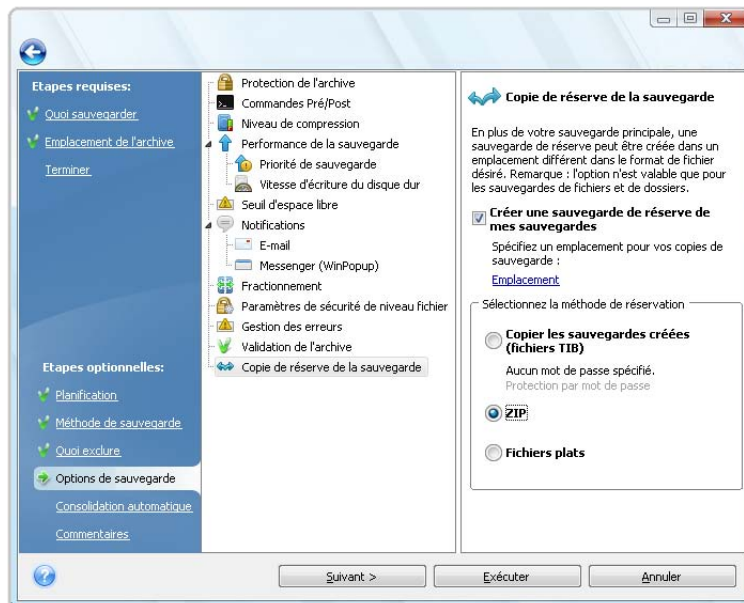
Etapes requises:

Quoi sauvegarder

Emplacement de l'archive

Terminer

Etapes optionnelles:

Planification

Méthode de sauvegarde

Quoi exclure

Options de sauvegarde

Consolidation automatique

Commentaires

Protection de l'archive
Commandes Pré/Post
Niveau de compression
Performance de la sauvegarde
Priorité de sauvegarde
Vitesse d'écriture du disque dur
Seuil d'espace libre
Notifications
E-mail
Messenger (WinPopup)
Fractionnement
Paramètres de sécurité de niveau fichier
Gestion des erreurs
Validation de l'archive
Copie de réserve de la sauvegarde

Copie de réserve de la sauvegarde

En plus de votre sauvegarde principale, une sauvegarde de réserve peut être créée dans un emplacement différent dans le format de fichier désiré. Remarque : l'option n'est valable que pour les sauvegardes de fichiers et de dossiers.

Créer une sauvegarde de réserve de mes sauvegardes

Spécifiez un emplacement pour vos copies de sauvegarde :

Emplacement

Sélectionnez la méthode de réservation

Copier les sauvegardes créées (fichiers TIB)

Aucun mot de passe spécifié.
Protection par mot de passe

ZIP

Fichiers plats

Suivant >

Exécuter

Annuler